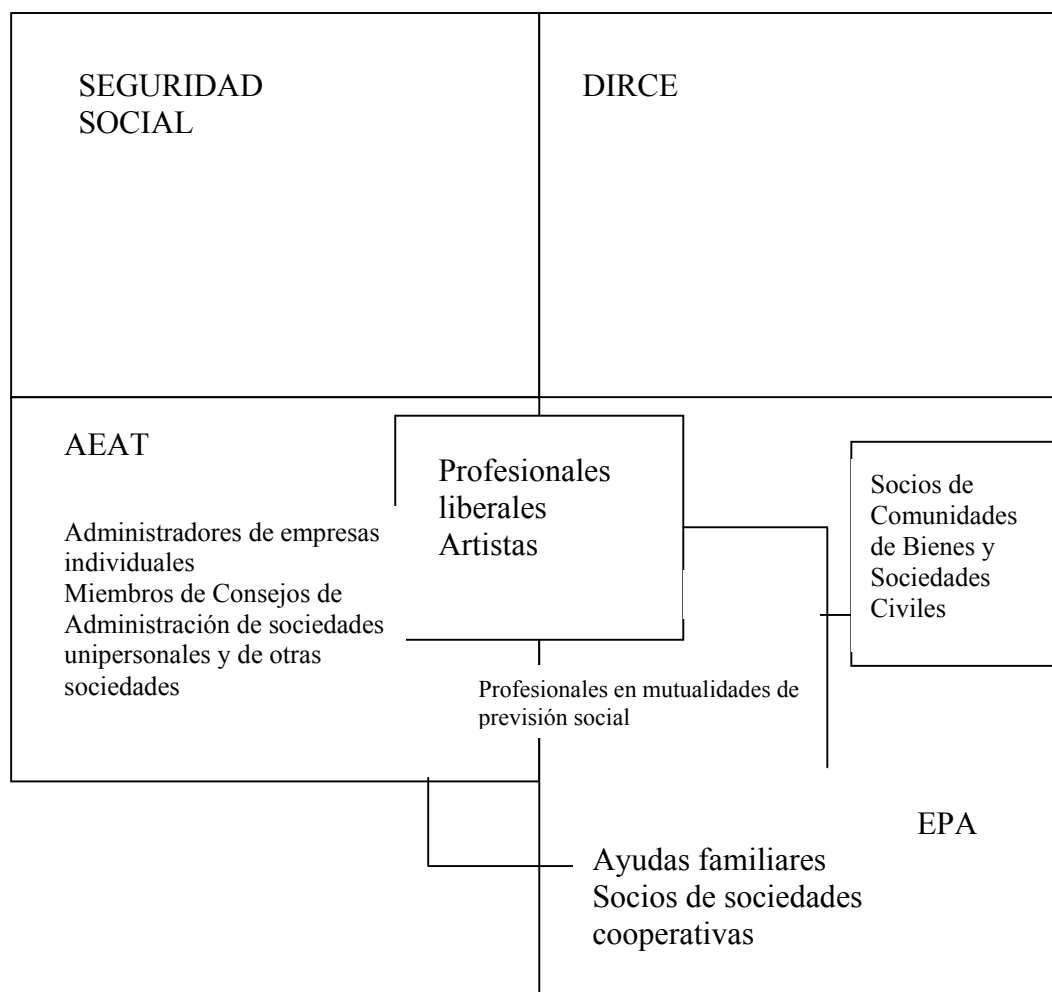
SEGURIDAD SOCIAL

DIRCE

AEAT

Administradores de empresas individuales
Miembros de Consejos de Administración de sociedades unipersonales y de otras sociedades

Profesionales liberales
Artistas

Socios de Comunidades de Bienes y Sociedades Civiles

Profesionales en mutualidades de previsión social

EPA

Ayudas familiares
Socios de sociedades cooperativas